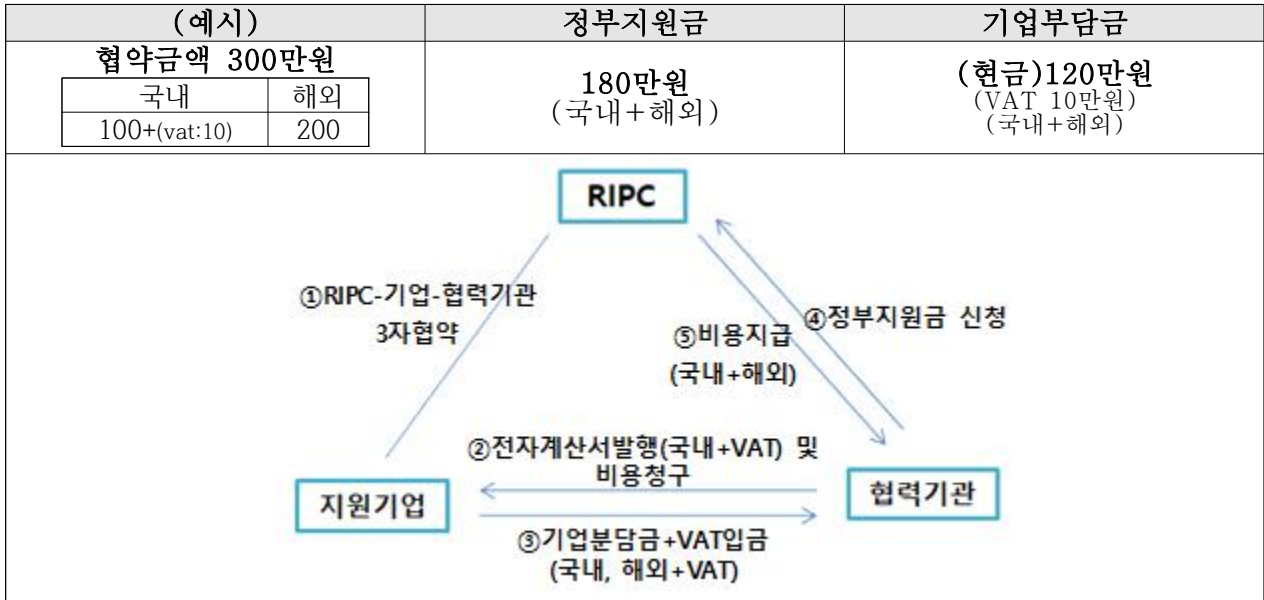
| (예시) | 정부지원금 | 기업부담금 |
|---|---|---|
| 협약금액 300만원 | 180만원 (국내+해외) | (현금)120만원 (VAT 10만원) (국내+해외) |

| 국내 | 해외 |
|---|---|
| 100+(vat:10) | 200 |

RIPC

①RIPC-기업-협력기관 3자협약

⑤비용지급 (국내+해외)

④정부지원금 신청

②전자계산서발행(국내+VAT) 및 비용청구

지원기업

협력기관

③기업분담금+VAT입금 (국내, 해외+VAT)